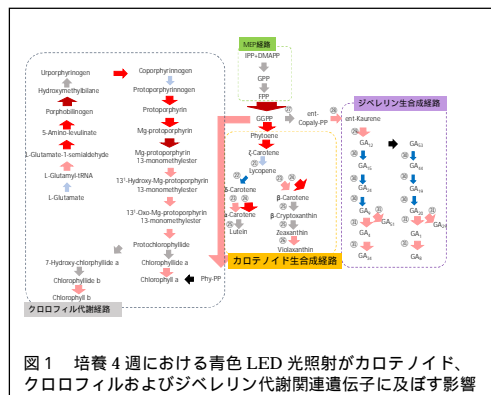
MEP経路

IPP↔DMAPP

GPP

FPP

GGPP

ent-Copalyl-PP

ジベレリン生合成経路

ent-Kaurene

$GA_{12}$

$GA_{53}$

$GA_{15}$

$GA_{44}$

$GA_{24}$

$GA_{19}$

$GA_{9}$

$GA_{20}$

$GA_{4}$

$GA_{51}$

$GA_{1}$

$GA_{29}$

$GA_{34}$

$GA_{8}$

Urpoprphyrinogen

Hydroxymethylbilane

Porphobilinogen

5-Amino-levulinate

L-Glutamate-1-semialdehyde

L-Glutamyl-tRNA

L-Glutamate

Coporphyrinnogen

Protoporphyrinogen

Protoporphyrin

Mg-protoporphyrin

Mg-protoporphyrin 13-monomethylester

$13^1$-Hydroxy-Mg-protoporphyrin 13-monomethylester

$13^1$-Oxo-Mg-protoporphyrin 13-monomethylester

Protochlorophyllide

Chlorophyllide a

Chlorophyll a

Phy-PP

7-Hydroxy-chlorophyllide a

Chlorophyllide b

Chlorophyll b

クロロフィル代謝経路

Phytoene

ζ-Carotene

Lycopene

δ-Carotene

α-Carotene

Lutein

β-Carotene

β-Cryptoxanthin

Zeaxanthin

Violaxanthin

カロテノイド生合成経路

図１　培養４週における青色 LED 光照射がカロテノイド、クロロフィルおよびジベレリン代謝関連遺伝子に及ぼす影響